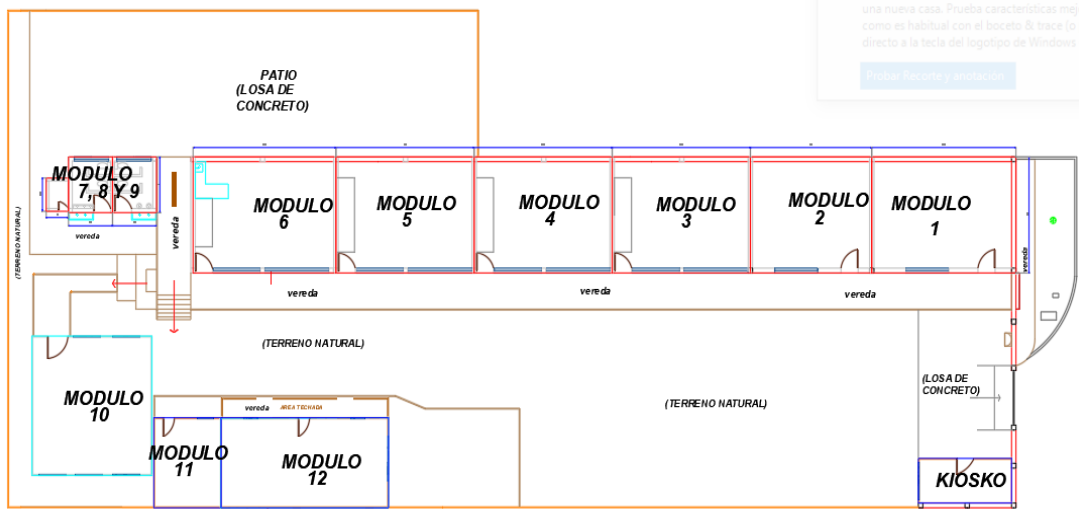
una nueva casa. Prueba características mej
como es habitual con el boceto & trace (o
directo a la tecla del logotipo de Windows

Probar Recorte y anotación

PATIO
(LOSA DE
CONCRETO)

MODULO
7, 8 Y 9

vereda

vereda

(TERRENO NATURAL)

MODULO
6

MODULO
5

MODULO
4

MODULO
3

MODULO
2

MODULO
1

vereda

vereda

vereda

vereda

vereda

(TERRENO NATURAL)

MODULO
10

vereda

AREA TECHADA

MODULO
11

MODULO
12

(TERRENO NATURAL)

(LOSA DE
CONCRETO)

KIOSKO